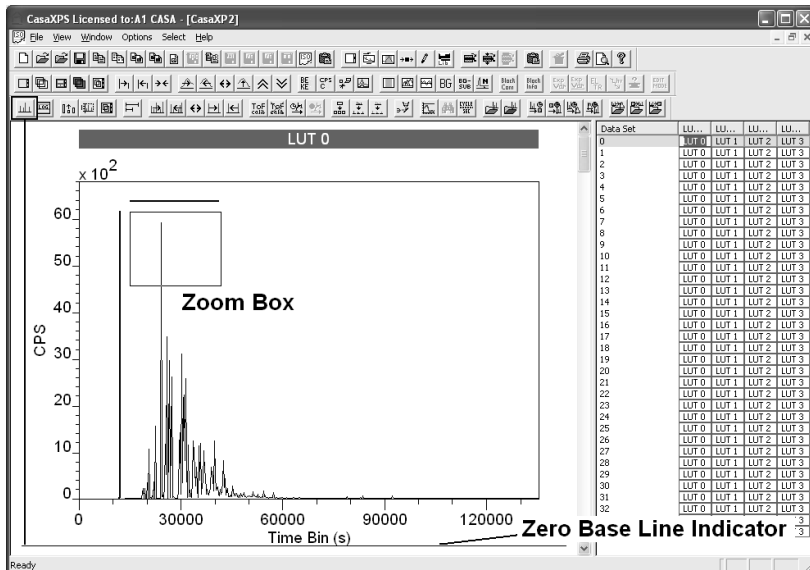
CasaXPS Licensed to:A1 CASA - [CasaXP2]

File View Window Options Select Help

LUT 0

$x 10^2$

60
50
40
30
20
10
0

CPS

0 30000 60000 90000 120000

Time Bin (s)

Zoom Box

Zero Base Line Indicator

| Data Set | LU... | LU... | LU... | LU... |
|---|---|---|---|---|
| 0 | LUT 0 | LUT 1 | LUT 2 | LUT 3 |
| 1 | LUT 0 | LUT 1 | LUT 2 | LUT 3 |
| 2 | LUT 0 | LUT 1 | LUT 2 | LUT 3 |
| 3 | LUT 0 | LUT 1 | LUT 2 | LUT 3 |
| 4 | LUT 0 | LUT 1 | LUT 2 | LUT 3 |
| 5 | LUT 0 | LUT 1 | LUT 2 | LUT 3 |
| 6 | LUT 0 | LUT 1 | LUT 2 | LUT 3 |
| 7 | LUT 0 | LUT 1 | LUT 2 | LUT 3 |
| 8 | LUT 0 | LUT 1 | LUT 2 | LUT 3 |
| 9 | LUT 0 | LUT 1 | LUT 2 | LUT 3 |
| 10 | LUT 0 | LUT 1 | LUT 2 | LUT 3 |
| 11 | LUT 0 | LUT 1 | LUT 2 | LUT 3 |
| 12 | LUT 0 | LUT 1 | LUT 2 | LUT 3 |
| 13 | LUT 0 | LUT 1 | LUT 2 | LUT 3 |
| 14 | LUT 0 | LUT 1 | LUT 2 | LUT 3 |
| 15 | LUT 0 | LUT 1 | LUT 2 | LUT 3 |
| 16 | LUT 0 | LUT 1 | LUT 2 | LUT 3 |
| 17 | LUT 0 | LUT 1 | LUT 2 | LUT 3 |
| 18 | LUT 0 | LUT 1 | LUT 2 | LUT 3 |
| 19 | LUT 0 | LUT 1 | LUT 2 | LUT 3 |
| 20 | LUT 0 | LUT 1 | LUT 2 | LUT 3 |
| 21 | LUT 0 | LUT 1 | LUT 2 | LUT 3 |
| 22 | LUT 0 | LUT 1 | LUT 2 | LUT 3 |
| 23 | LUT 0 | LUT 1 | LUT 2 | LUT 3 |
| 24 | LUT 0 | LUT 1 | LUT 2 | LUT 3 |
| 25 | LUT 0 | LUT 1 | LUT 2 | LUT 3 |
| 26 | LUT 0 | LUT 1 | LUT 2 | LUT 3 |
| 27 | LUT 0 | LUT 1 | LUT 2 | LUT 3 |
| 28 | LUT 0 | LUT 1 | LUT 2 | LUT 3 |
| 29 | LUT 0 | LUT 1 | LUT 2 | LUT 3 |
| 30 | LUT 0 | LUT 1 | LUT 2 | LUT 3 |
| 31 | LUT 0 | LUT 1 | LUT 2 | LUT 3 |
| 32 | LUT 0 | LUT 1 | LUT 2 | LUT 3 |

Ready